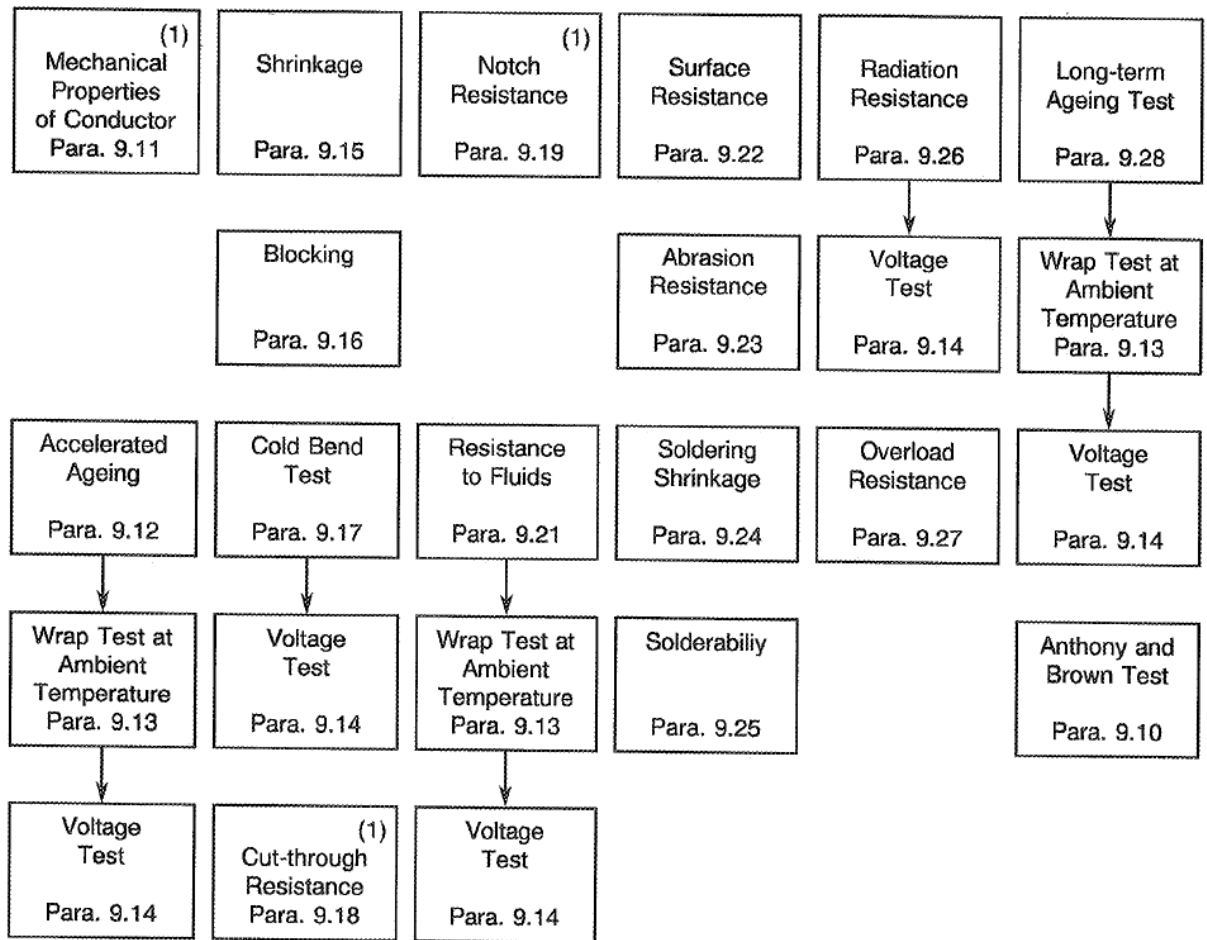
(1)
Mechanical Properties of Conductor
Para. 9.11

Shrinkage
Para. 9.15

Blocking
Para. 9.16

Cold Bend Test
Para. 9.17

Voltage Test
Para. 9.14

(1)
Cut-through Resistance
Para. 9.18

(1)
Notch Resistance
Para. 9.19

Resistance to Fluids
Para. 9.21

Wrap Test at Ambient Temperature
Para. 9.13

Voltage Test
Para. 9.14

Surface Resistance
Para. 9.22

Abrasion Resistance
Para. 9.23

Soldering Shrinkage
Para. 9.24

Solderabiliy
Para. 9.25

Radiation Resistance
Para. 9.26

Voltage Test
Para. 9.14

Overload Resistance
Para. 9.27

Long-term Ageing Test
Para. 9.28

Wrap Test at Ambient Temperature
Para. 9.13

Voltage Test
Para. 9.14

Anthony and Brown Test
Para. 9.10

Accelerated Ageing
Para. 9.12

Wrap Test at Ambient Temperature
Para. 9.13

Voltage Test
Para. 9.14